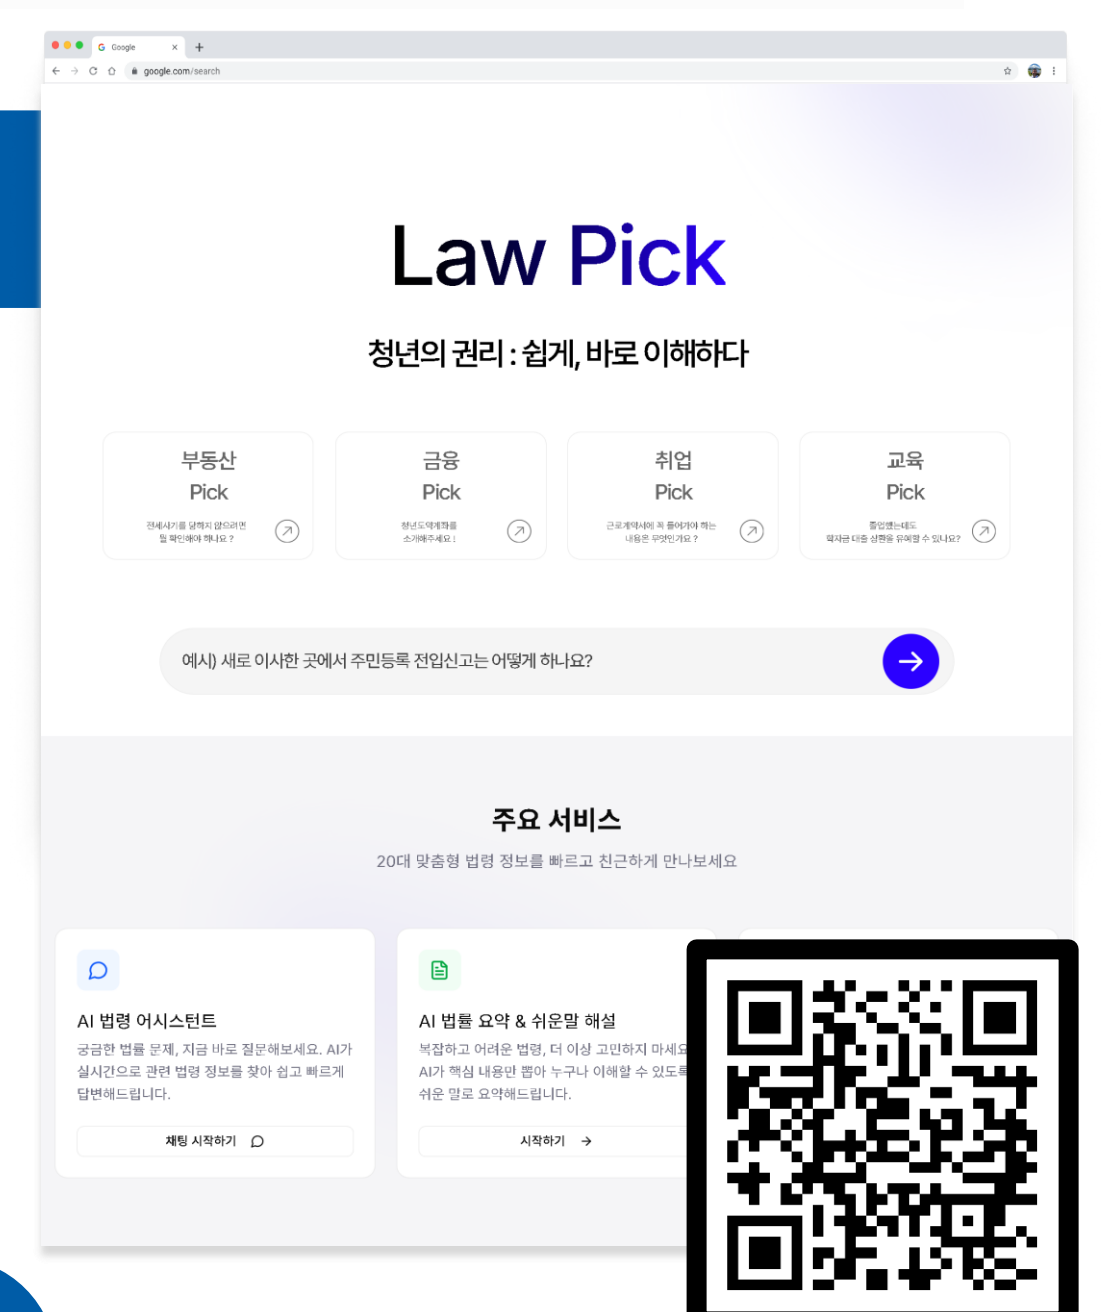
Google
google.com/search

Law Pick

청년의 권리 : 쉽게, 바로 이해하다

부동산
Pick
전세사기를 당하지 않으려면 뭘 확인해야 하나요 ?

금융
Pick
청년도약계좌를 소개해주세요 !

취업
Pick
근로계약서에 꼭 들어가야 하는 내용은 무엇인가요 ?

교육
Pick
졸업했는데도 학자금 대출 상환을 유예할 수 있나요?

예시) 새로 이사한 곳에서 주민등록 전입신고는 어떻게 하나요?

주요 서비스
20대 맞춤형 법령 정보를 빠르고 친근하게 만나보세요

AI 법령 어시스턴트
궁금한 법률 문제, 지금 바로 질문해보세요. AI가 실시간으로 관련 법령 정보를 찾아 쉽고 빠르게 답변해드립니다.
채팅 시작하기

AI 법률 요약 & 쉬운말 해설
복잡하고 어려운 법령, 더 이상 고민하지 마세요 AI가 핵심 내용만 뽑아 누구나 이해할 수 있도록 쉬운 말로 요약해드립니다.
시작하기